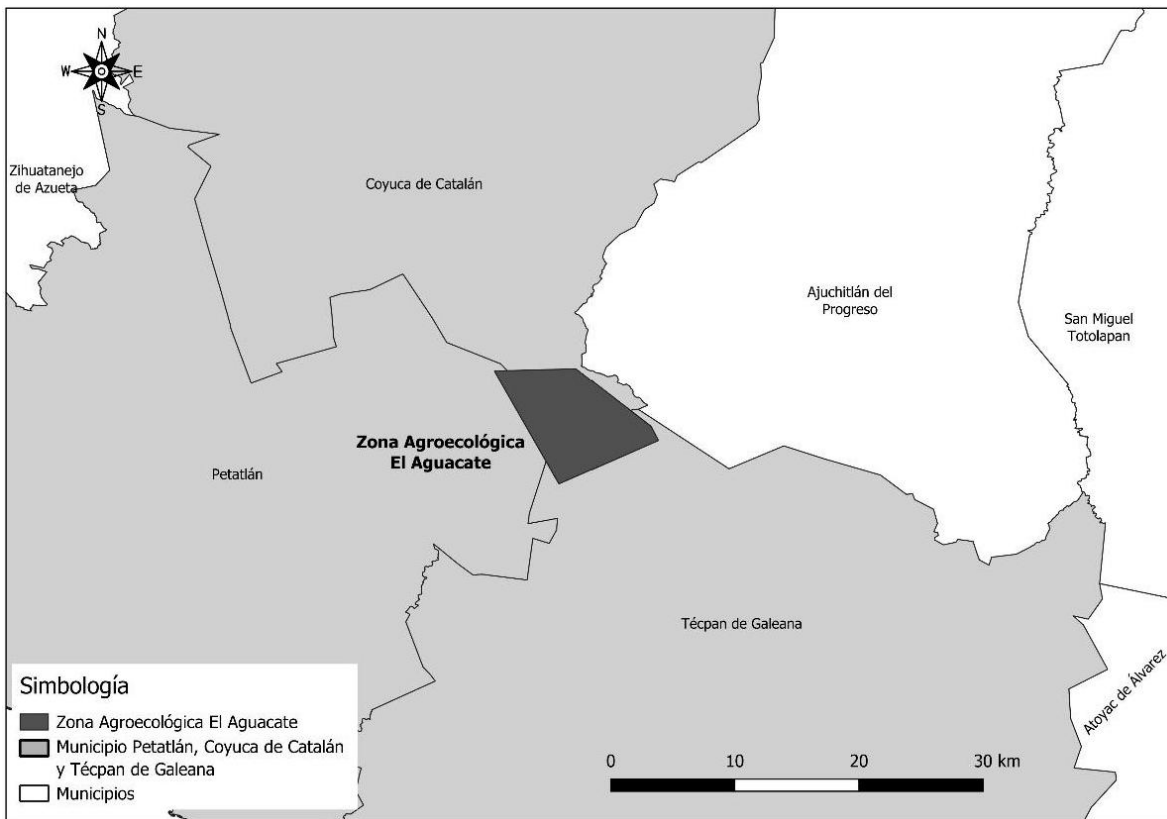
N
W
O
E
S

Zihuatanejo de Azueta

Coyuca de Catalán

Ajuchitlán del Progreso

San Miguel Totolapan

Zona Agroecológica El Aguacate

Petatlán

Técpan de Galeana

Atoyac de Álvarez

Simbología
Zona Agroecológica El Aguacate
Municipio Petatlán, Coyuca de Catalán y Técpan de Galeana
Municipios

0 10 20 30 km